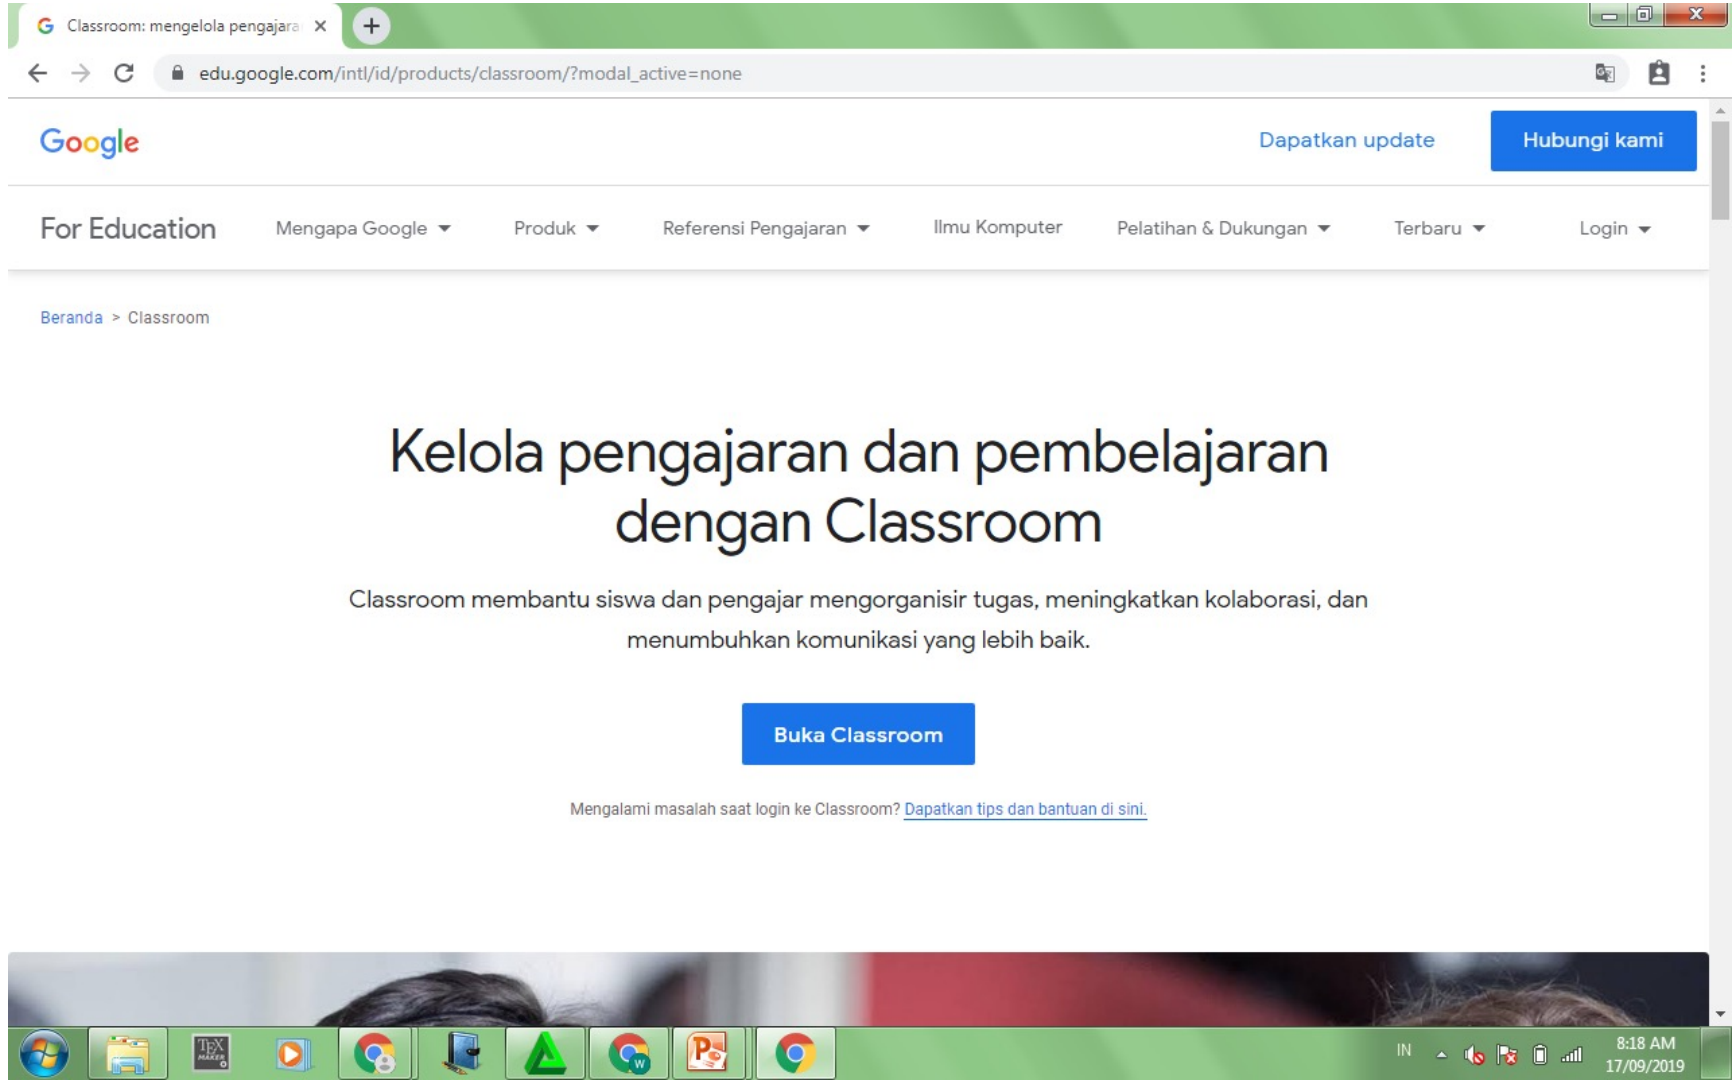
Classroom: mengelola pengajara ×

edu.google.com/intl/id/products/classroom/?modal_active=none

Google

Dapatkan update

Hubungi kami

For Education

Mengapa Google

Produk

Referensi Pengajaran

Ilmu Komputer

Pelatihan & Dukungan

Terbaru

Login

Beranda > Classroom

Kelola pengajaran dan pembelajaran dengan Classroom

Classroom membantu siswa dan pengajar mengorganisir tugas, meningkatkan kolaborasi, dan menumbuhkan komunikasi yang lebih baik.

Buka Classroom

Mengalami masalah saat login ke Classroom? Dapatkan tips dan bantuan di sini.

IN

8:18 AM
17/09/2019